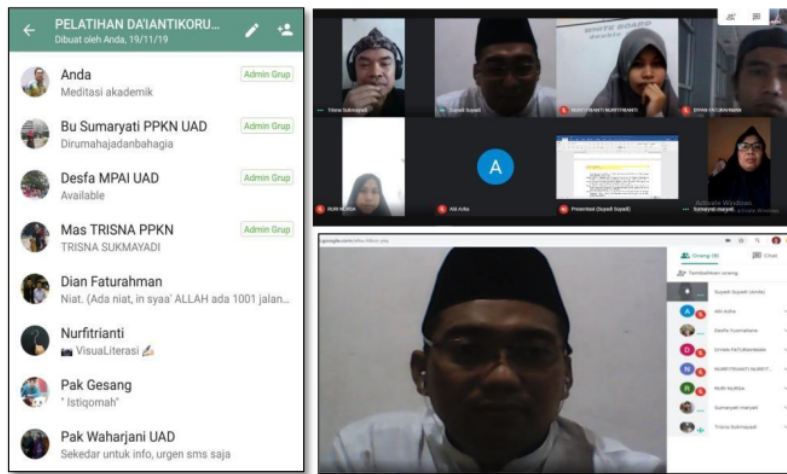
PELATIHAN DA'IANTIKORU...
Dibuat oleh Anda, 19/11/19

Anda
Meditasi akademik
Admin Grup

Bu Sumaryati PPKN UAD
Dirumahajadanbahagia
Admin Grup

Desfa MPAI UAD
Available
Admin Grup

Mas TRISNA PPKN
TRISNA SUKMAYADI
Admin Grup

Dian Faturahman
Niat. (Ada niat, in syaa' ALLAH ada 1001 jalan...

Nurfitrianti
VisualLiterasi

Pak Gesang
" Istiqomah"

Pak Waharjani UAD
Sekedar untuk info, urgen sms saja

Trisna Sukmayadi
Supadi Suyadi
NURFITRIANTI NURFITRIANTI
DYNN FATURAHMAN
NURI NURIA
Alfi Azha
Presentasi (Supadi Suyadi)
Sumaryati maryati
Activate Windows

A

Orang (8)
Chat
Tambahkan orang
Supadi Suyadi (Anda)
Alfi Azha
Desfa Yusmaliana
DYNN FATURAHMAN
NURFITRIANTI NURFIT...
NURI NURIA
Sumaryati maryati
Trisna Sukmayadi